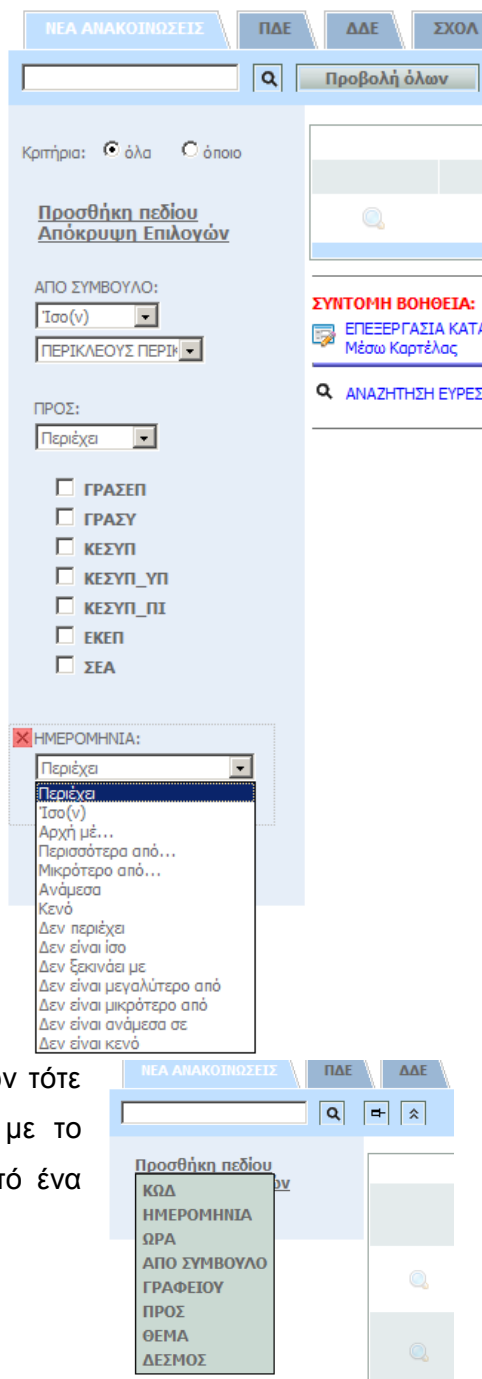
ΝΕΑ ΑΝΑΚΟΙΝΩΣΕΙΣ | ΠΔΕ | ΔΔΕ | ΣΧΟΛ

Προβολή όλων

Κριτήρια: όλα όποιο

Προσθήκη πεδίου
Απόκρυψη Επιλογών

ΑΠΟ ΣΥΜΒΟΥΛΟ:
Ίσο(ν)
ΠΕΡΙΚΛΕΟΥΣ ΠΕΡΙΚ

ΠΡΟΣ:
Περιέχει

ΓΡΑΣΕΠ
ΓΡΑΣΥ
ΚΕΣΥΠ
ΚΕΣΥΠ_ΥΠ
ΚΕΣΥΠ_ΠΙ
ΕΚΕΠ
ΣΕΑ

ΗΜΕΡΟΜΗΝΙΑ:
Περιέχει
Περιέχει
Ίσο(ν)
Αρχή με...
Περισσότερα από...
Μικρότερο από...
Ανάμεσα
Κενό
Δεν περιέχει
Δεν είναι ίσο
Δεν ξεκινάει με
Δεν είναι μεγαλύτερο από
Δεν είναι μικρότερο από
Δεν είναι ανάμεσα σε
Δεν είναι κενό

ΣΥΝΤΟΜΗ ΒΟΗΘΕΙΑ:
ΕΠΕΞΕΡΓΑΣΙΑ ΚΑΤΑ
Μέσω Καρτέλας
ΑΝΑΖΗΤΗΣΗ ΕΥΡΕΣ

ν τότε
με το
τό ένα

ΝΕΑ ΑΝΑΚΟΙΝΩΣΕΙΣ | ΠΔΕ | ΔΔΕ

Προσθήκη πεδίου
ον

ΚΩΔ
ΗΜΕΡΟΜΗΝΙΑ
ΩΡΑ
ΑΠΟ ΣΥΜΒΟΥΛΟ
ΓΡΑΦΕΙΟΥ
ΠΡΟΣ
ΘΕΜΑ
ΔΕΣΜΟΣ